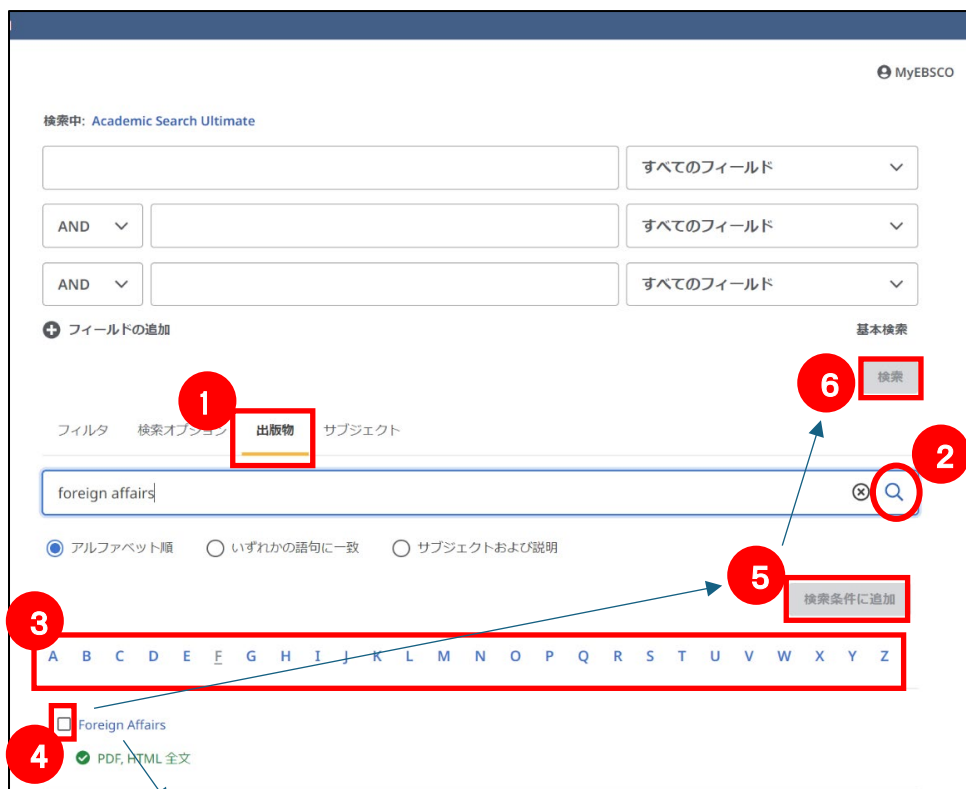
MyEBSCO

検索中: Academic Search Ultimate

すべてのフィールド

AND すべてのフィールド

AND すべてのフィールド

フィールドの追加

基本検索

6 検索

1

フィルタ 検索オプション 出版物 サブジェクト

2

foreign affairs

アルファベット順 いずれかの語句に一致 サブジェクトおよび説明

5 検索条件に追加

3

A B C D E F G H I J K L M N O P Q R S T U V W X Y Z

Foreign Affairs

4

PDF, HTML 全文